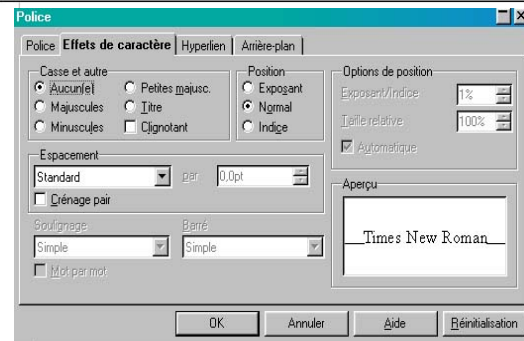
Police

Police | Effets de caractère | Hyperlien | Arrière-plan

Casse et autre
Aucun(e)
Majuscules
Minuscules
Petites majusc.
Titre
Clignotant

Position
Exposant
Normal
Indice

Options de position
Exposant/indice 1%
Taille relative 100%
Automatique

Espacement
Standard
par 0,0pt
Crénage pair

Aperçu
Times New Roman

Soulignage
Simple
Barré
Simple
Mot par mot

OK | Annuler | Aide | Réinitialisation